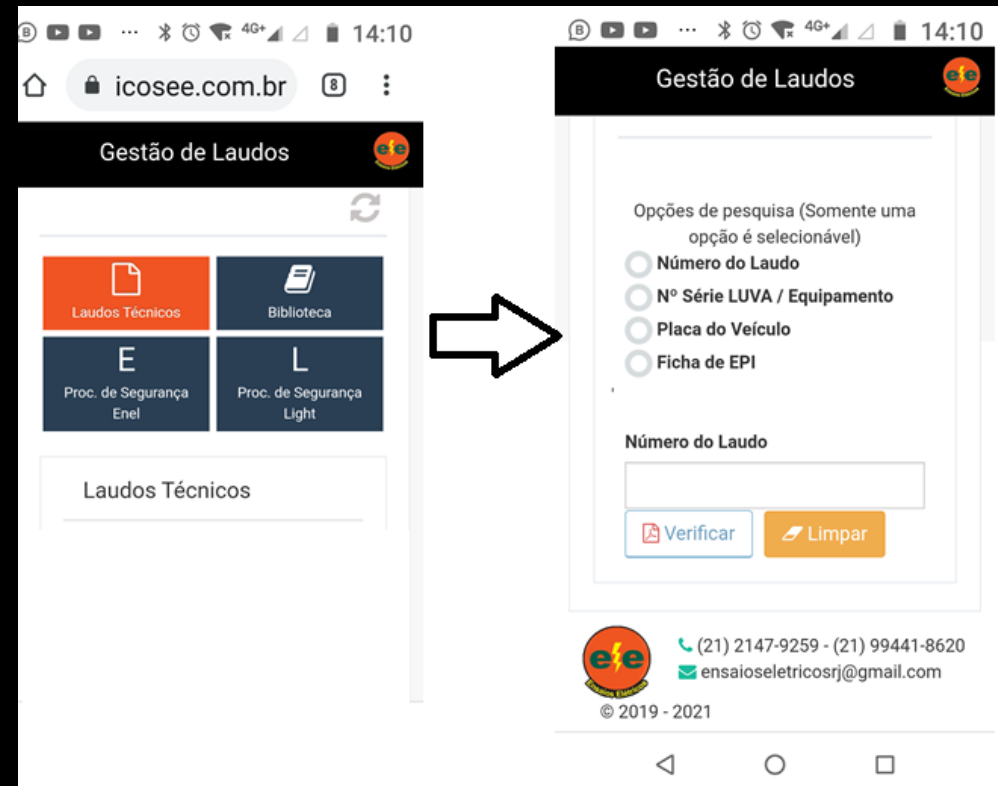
14:10
icosee.com.br
8
Gestão de Laudos
Laudos Técnicos
Biblioteca
E
Proc. de Segurança Enel
L
Proc. de Segurança Light
Laudos Técnicos

14:10
Gestão de Laudos
Opções de pesquisa (Somente uma opção é selecionável)
Número do Laudo
Nº Série LUVA / Equipamento
Placa do Veículo
Ficha de EPI
Número do Laudo
Verificar
Limpar
(21) 2147-9259 - (21) 99441-8620
ensaioseletricosrj@gmail.com
© 2019 - 2021